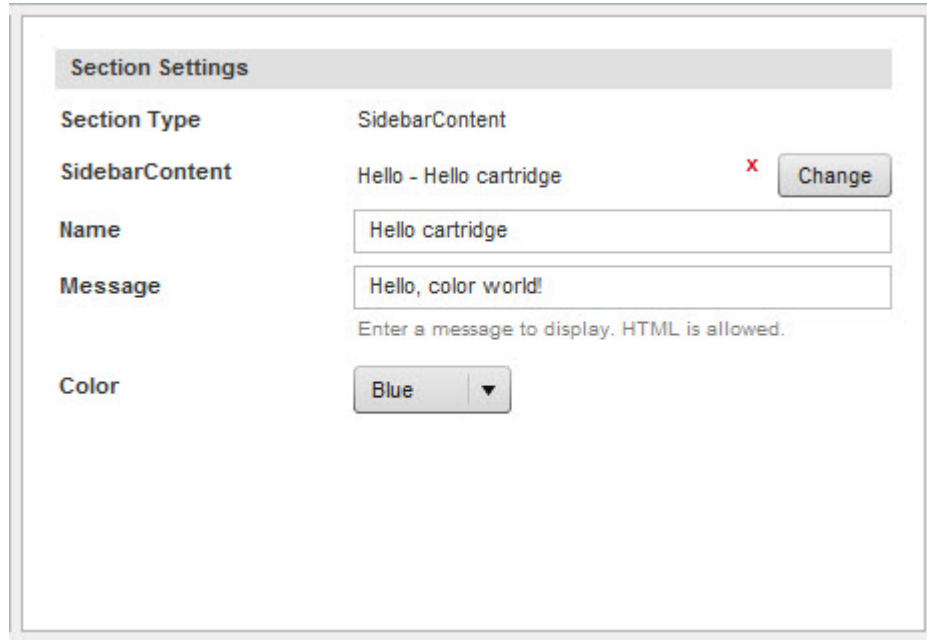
Section Settings

Section Type SidebarContent

SidebarContent Hello - Hello cartridge x Change

Name Hello cartridge

Message Hello, color world!

Enter a message to display. HTML is allowed.

Color Blue ▼